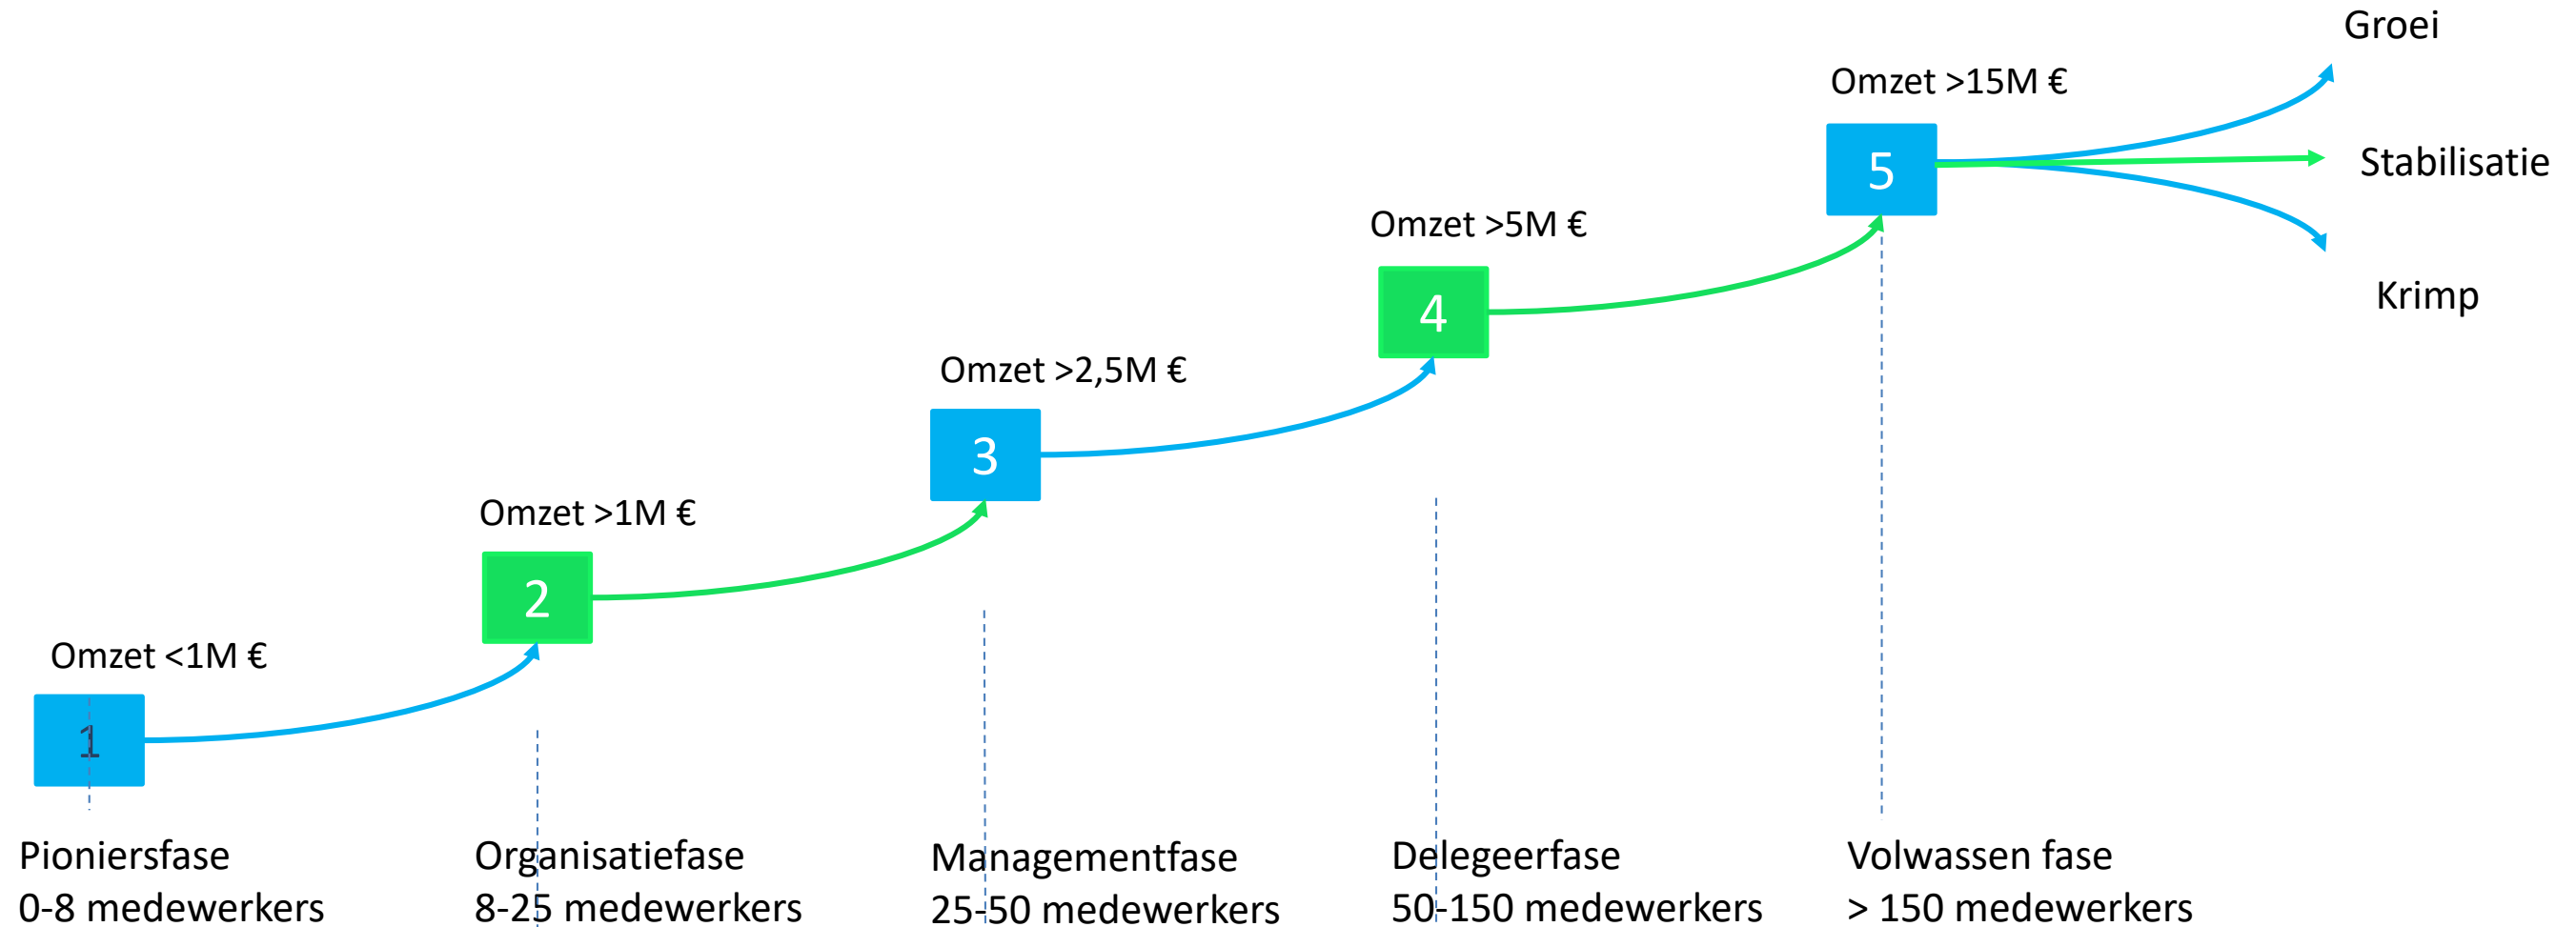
Groei

Omzet >15M €

5

Stabilisatie

Krimp

Omzet >5M €

4

Omzet >2,5M €

3

Omzet >1M €

2

Omzet <1M €

1

Pioniersfase
0-8 medewerkers

Organisatiefase
8-25 medewerkers

Managementfase
25-50 medewerkers

Delegeerfase
50-150 medewerkers

Volwassen fase
> 150 medewerkers